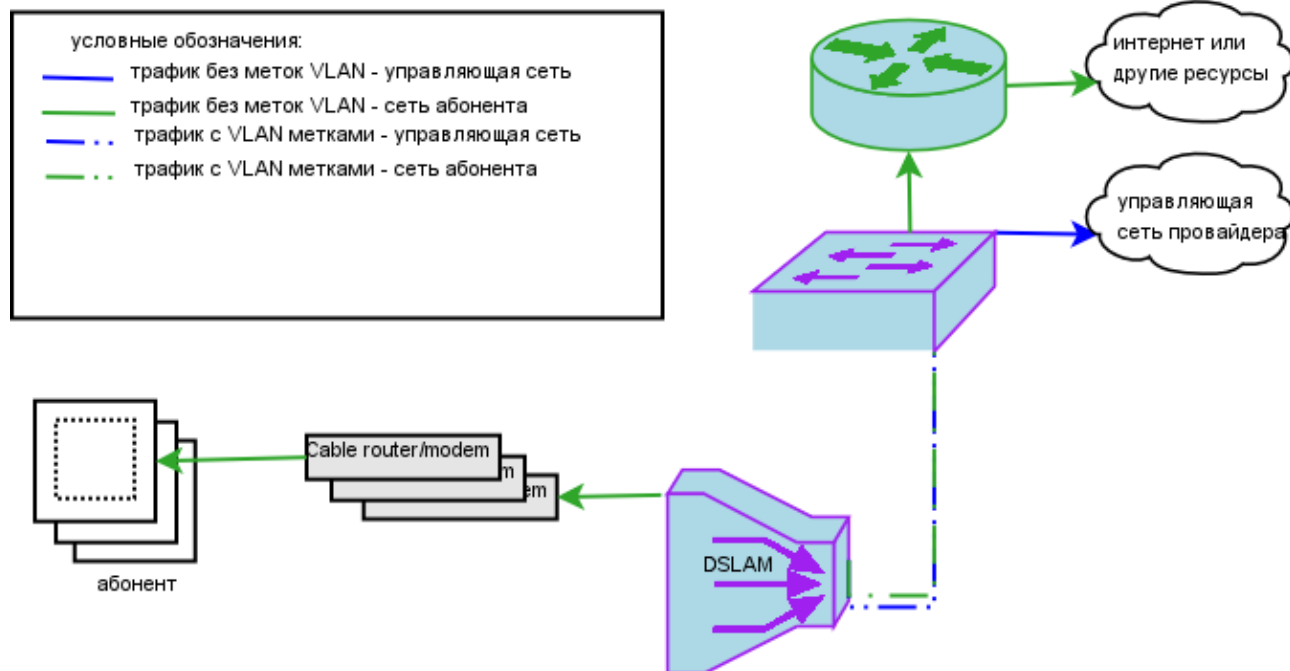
условные обозначения:
трафик без меток VLAN - управляющая сеть
трафик без меток VLAN - сеть абонента
трафик с VLAN метками - управляющая сеть
трафик с VLAN метками - сеть абонента

интернет или другие ресурсы

управляющая сеть провайдера

Cable router/modem
m
em

абонент

DSLAM